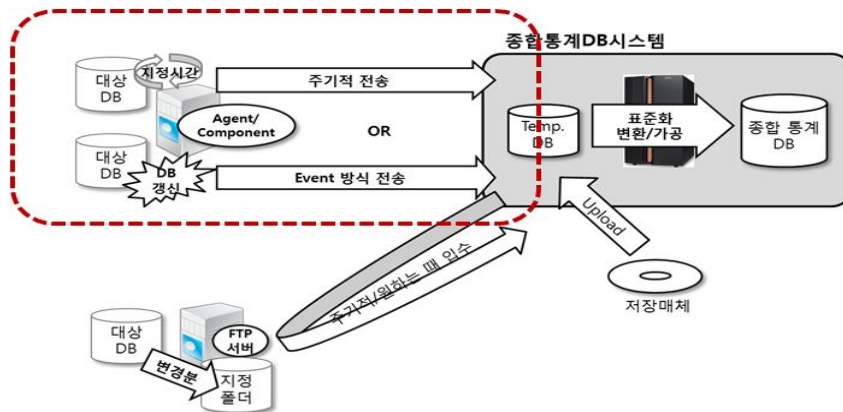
종합통계DB시스템

대상 DB

지정시간

주기적 전송

Agent/ Component

OR

대상 DB

DB 갱신

Event 방식 전송

Temp. DB

표준화 변환/가공

종합 통계 DB

Upload

주기적/원하는 때 입수

저장매체

대상 DB

FTP 서버

변경분

지정 폴더